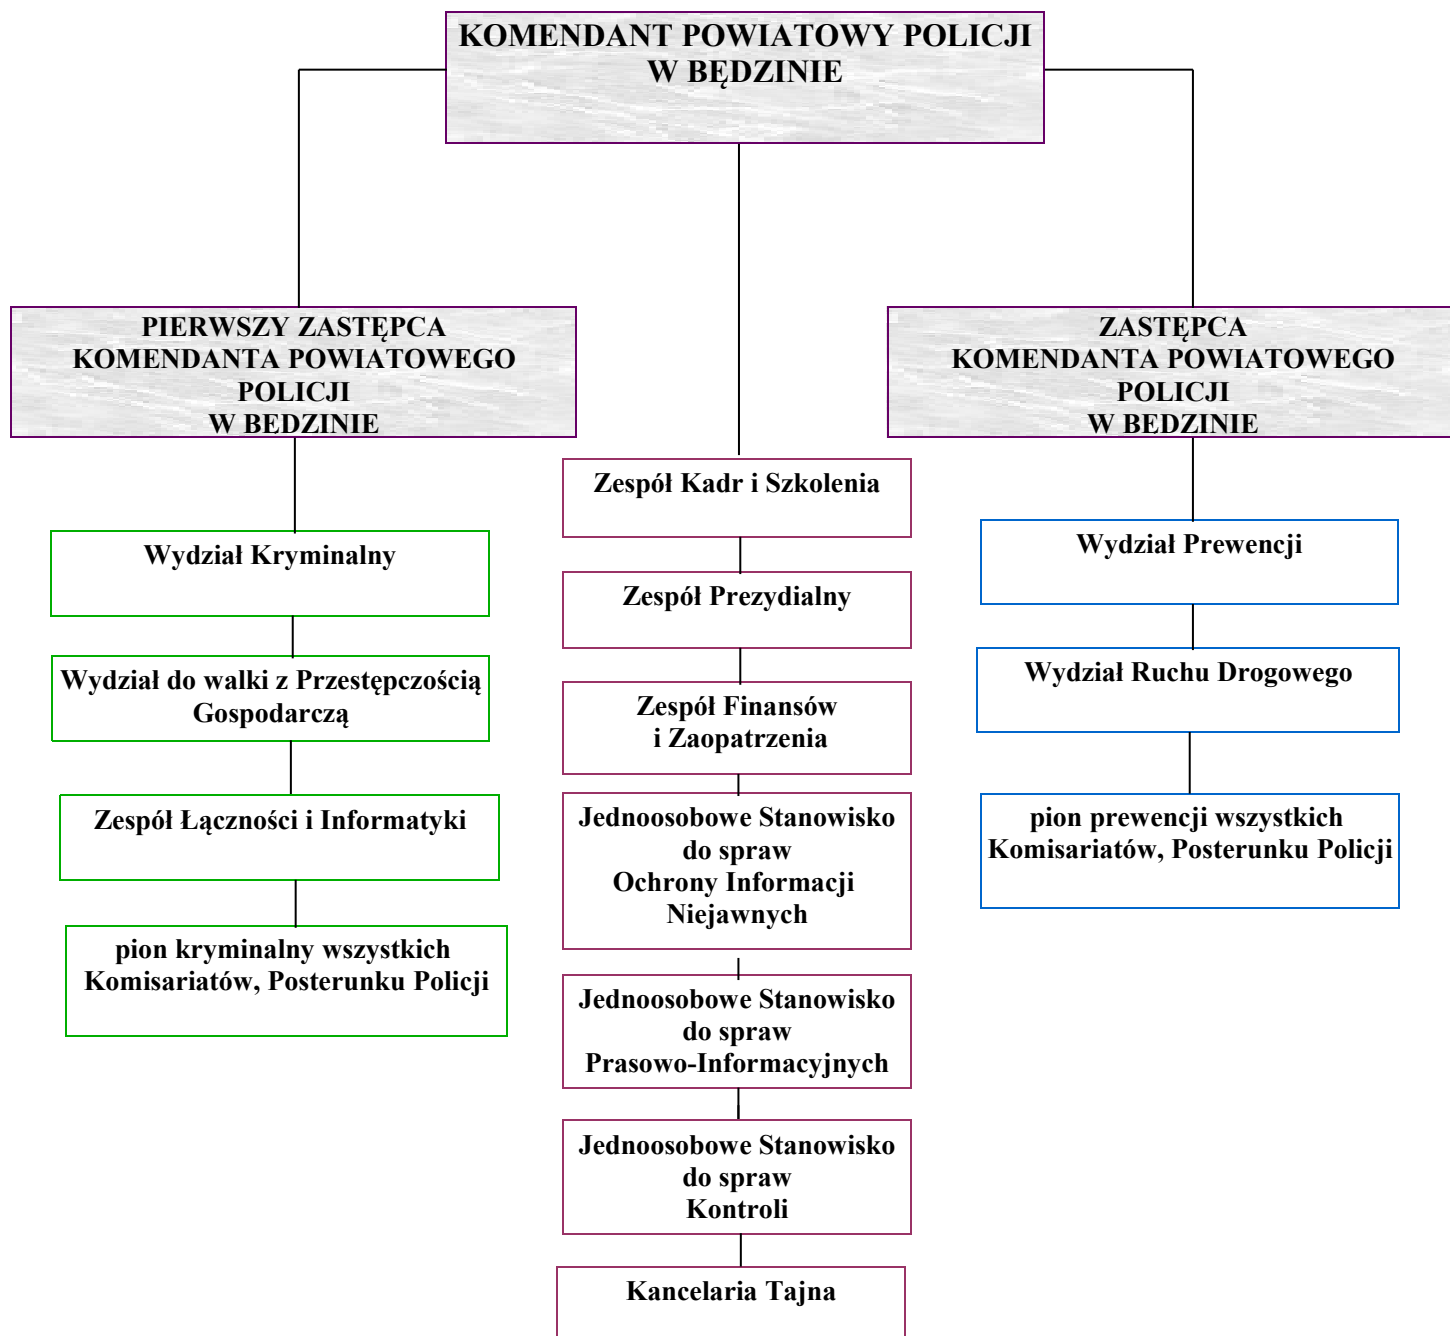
KOMENDANT POWIATOWY POLICJI W BĘDZINIE

PIERWSZY ZASTĘPCA KOMENDANTA POWIATOWEGO POLICJI W BEDZINIE

Wydział Kryminalny

Wydział do walki z Przestępczością Gospodarczą

Zespół Łączności i Informatyki

pion kryminalny wszystkich Komisariatów, Posterunku Policji

Zespół Kadr i Szkolenia

Zespół Prezydialny

Zespół Finansów i Zaopatrzenia

Jednoosobowe Stanowisko do spraw Ochrony Informacji Niejawnych

Jednoosobowe Stanowisko do spraw Prasowo-Informacyjnych

Jednoosobowe Stanowisko do spraw Kontroli

Kancelaria Tajna

ZASTĘPCA KOMENDANTA POWIATOWEGO POLICJI W BEDZINIE

Wydział Prewencji

Wydział Ruchu Drogowego

pion prewencji wszystkich Komisariatów, Posterunku Policji